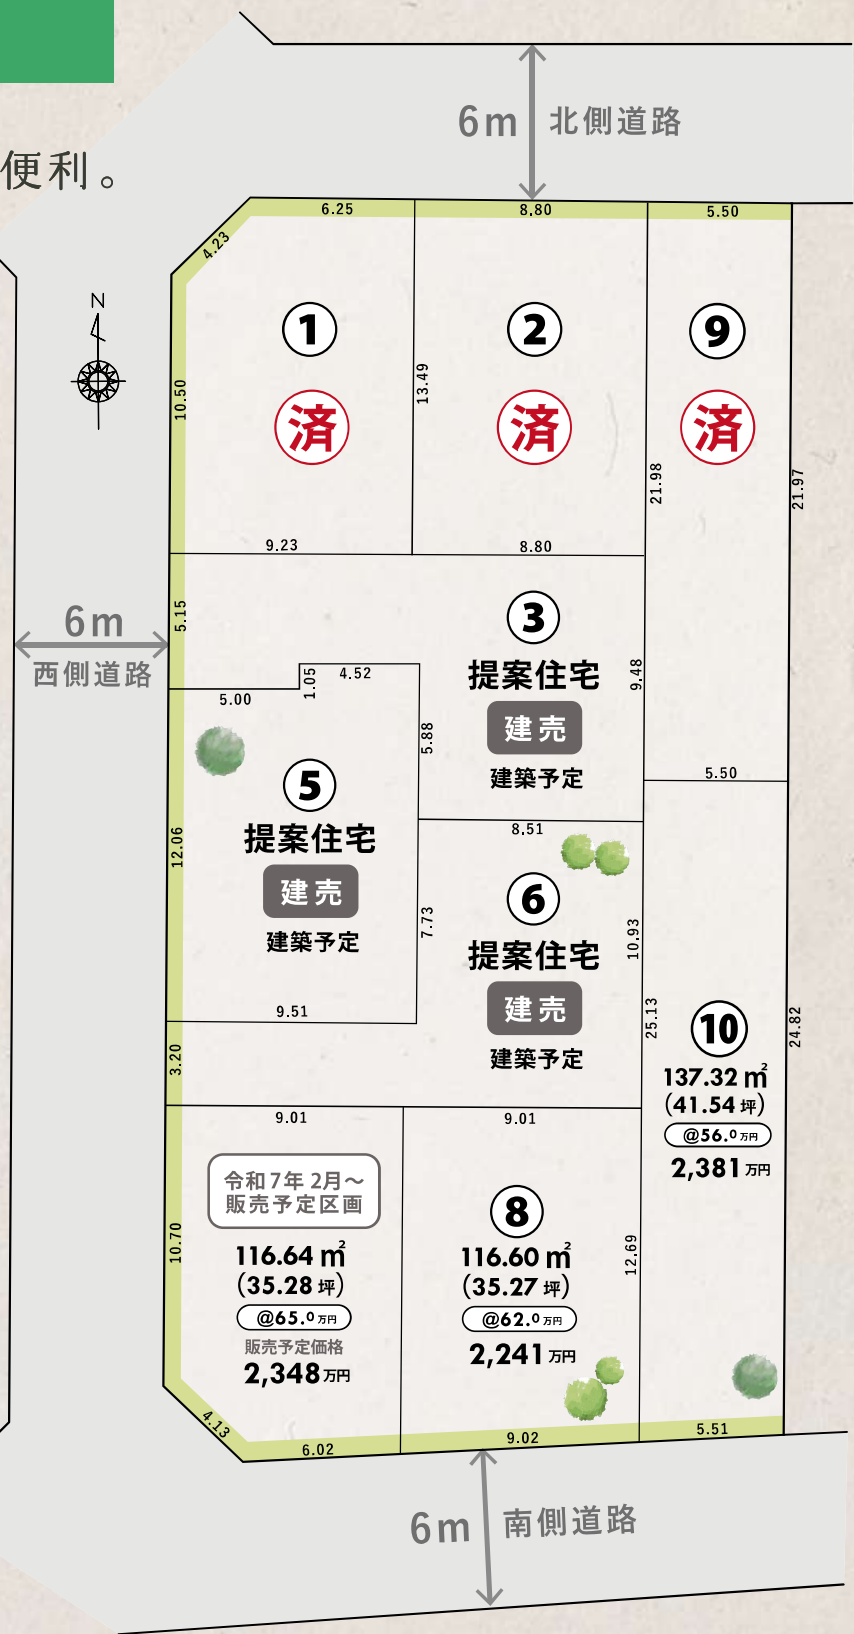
便利。

6m 北側道路

N

6.25
8.80
5.50
4.23
10.50
13.49
21.98
21.97

①
済
②
済
⑨
済

9.23
8.80

6m
西側道路

5.15
1.05
4.52
5.00
5.88
9.48

③
提案住宅
建売
建築予定

5.50
8.51

⑤
提案住宅
建売
建築予定

12.06
7.73
10.93

⑥
提案住宅
建売
建築予定

25.13
24.82

9.51

⑩
137.32 ㎡
(41.54 坪)
@56.0万円
2,381万円

3.20
9.01
9.01

令和7年 2月～
販売予定区画

10.70
116.64 ㎡
(35.28 坪)
@65.0万円
販売予定価格
2,348万円

⑧
116.60 ㎡
(35.27 坪)
@62.0万円
2,241万円

12.69

4.13
6.02
9.02
5.51

6m 南側道路